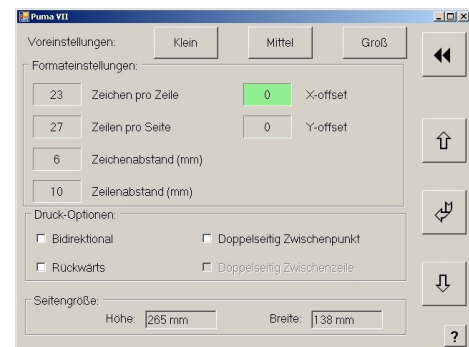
Puma VII

Voreinstellungen: Klein Mittel Groß

Formateinstellungen:

23 Zeichen pro Zeile 0 X-offset

27 Zeilen pro Seite 0 Y-offset

6 Zeichenabstand (mm)

10 Zeilenabstand (mm)

Druck-Optionen:

Bidirektional

Doppelseitig Zwischenpunkt

Rückwärts

Doppelseitig Zwischenzeile

Seitengröße:

Höhe: 265 mm Breite: 138 mm

?